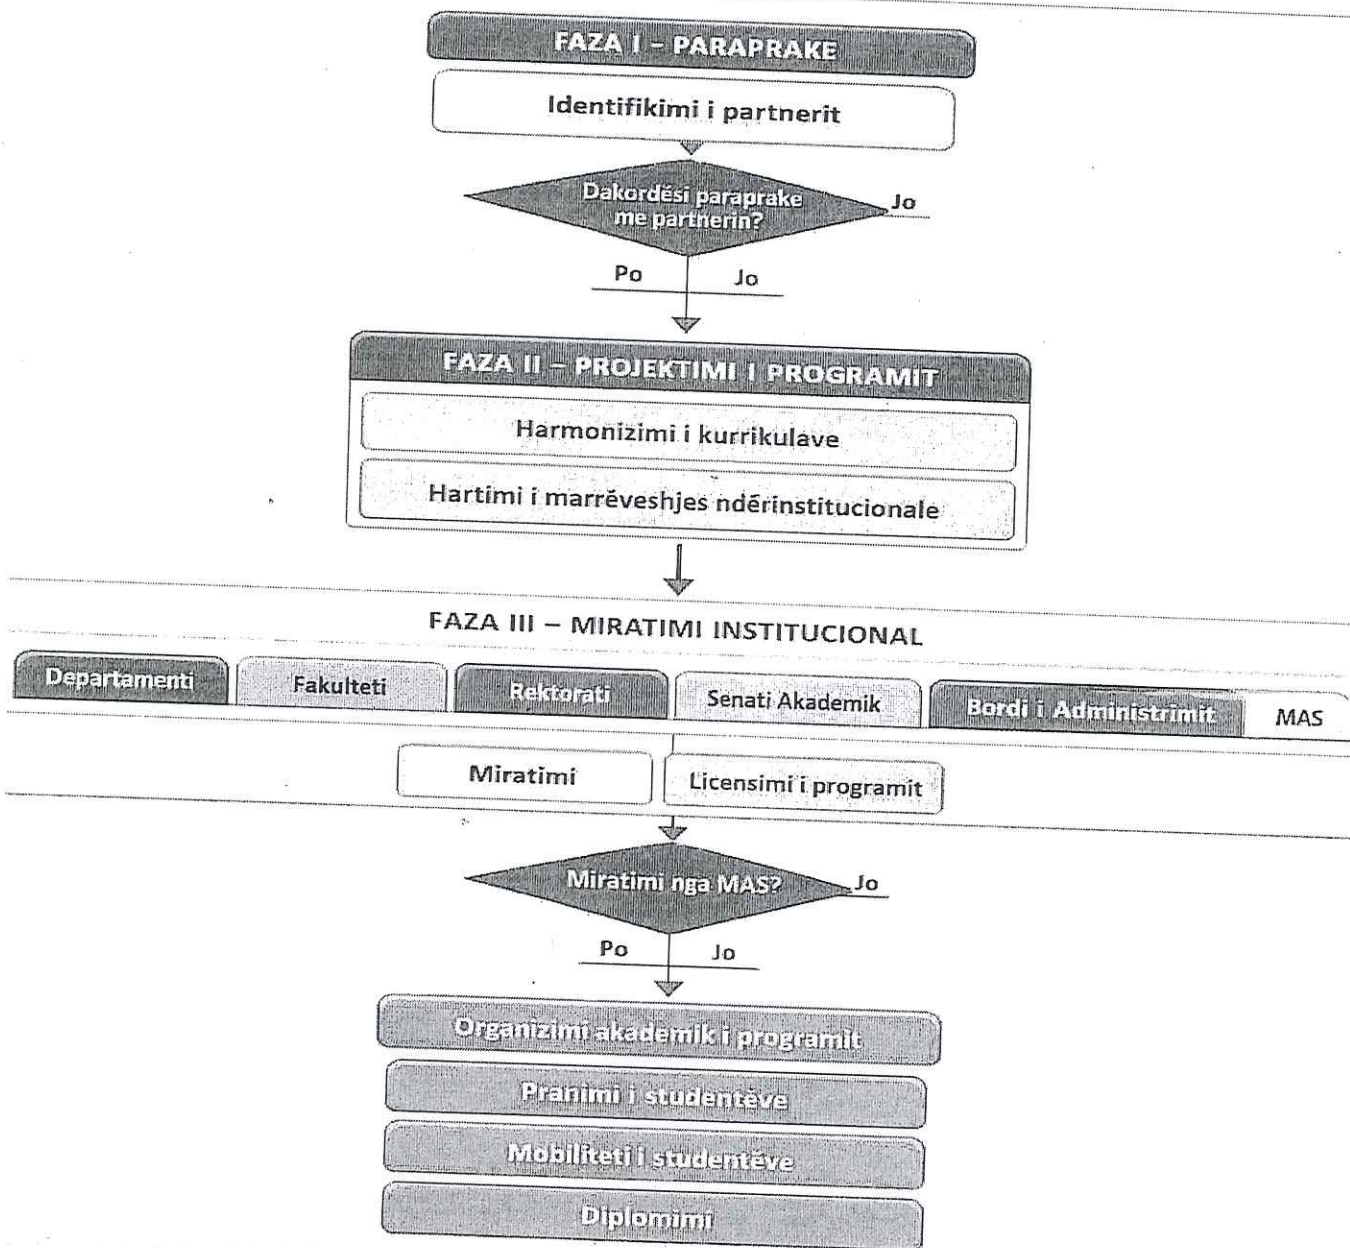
FAZA I – PARAPRAKE

Identifikimi i partnerit

Dakordësi paraprake me partnerin?

Jo

Po

Jo

FAZA II – PROJEKTIMI I PROGRAMIT

Harmonizimi i kurrikulave

Hartimi i marrëveshjes ndërinstitucionale

FAZA III – MIRATIMI INSTITUCIONAL

Departamenti

Fakulteti

Rektorati

Senati Akademik

Bordi i Administrimit

MAS

Miratimi

Licensimi i programit

Miratimi nga MAS?

Jo

Po

Jo

Organizimi akademik i programit

Pranimi i studentëve

Mobiliteti i studentëve

Diplomimi